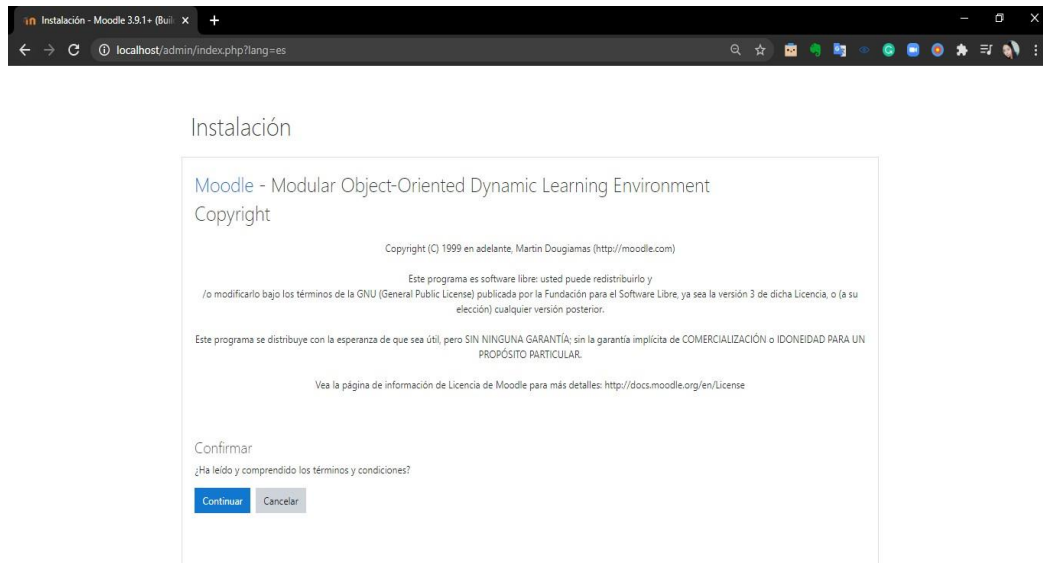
Instalación - Moodle 3.9.1+ (Buil

localhost/admin/index.php?lang=es

Instalación

Moodle - Modular Object-Oriented Dynamic Learning Environment

Copyright

Copyright (C) 1999 en adelante, Martin Dougiamas (http://moodle.com)

Este programa es software libre: usted puede redistribuirlo y /o modificarlo bajo los términos de la GNU (General Public License) publicada por la Fundación para el Software Libre, ya sea la versión 3 de dicha Licencia, o (a su elección) cualquier versión posterior.

Este programa se distribuye con la esperanza de que sea útil, pero SIN NINGUNA GARANTÍA; sin la garantía implícita de COMERCIALIZACIÓN o IDONEIDAD PARA UN PROPÓSITO PARTICULAR.

Vea la página de información de Licencia de Moodle para más detalles: http://docs.moodle.org/en/License

Confirmar

¿Ha leído y comprendido los términos y condiciones?

Continuar Cancelar